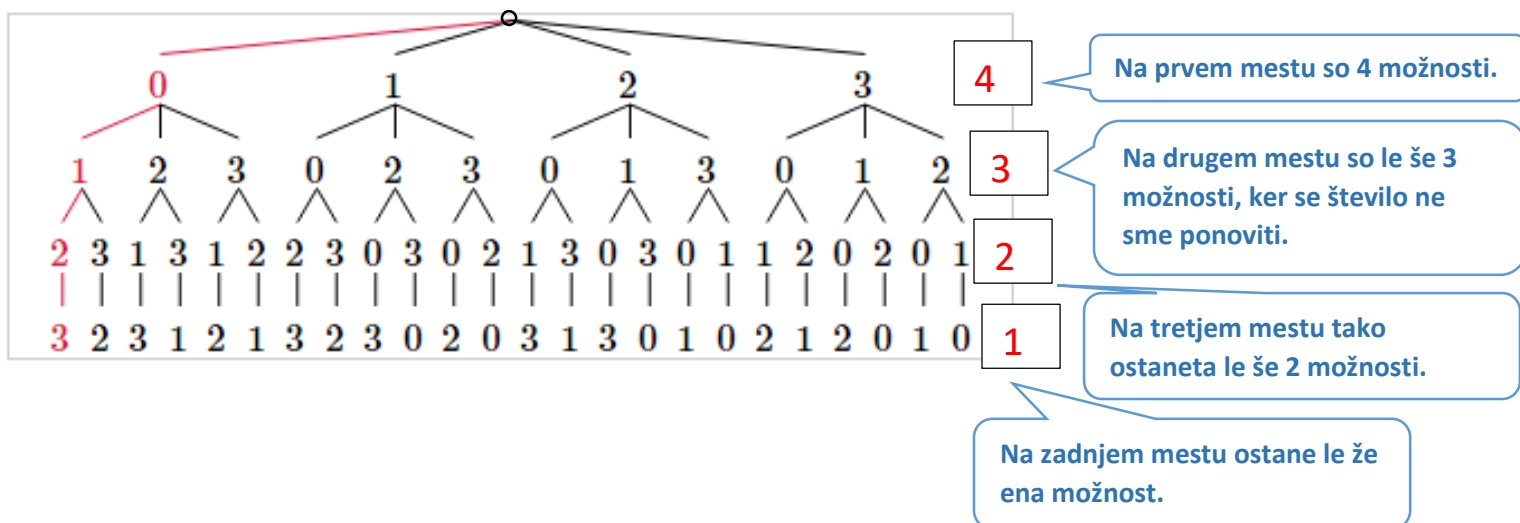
0 1 2 3

1 2 3 0 2 3 0 1 3 0 1 2

2 3 1 3 1 2 2 3 0 3 0 2 1 3 0 3 0 1 1 2 0 2 0 1

3 2 3 1 2 1 3 2 3 0 2 0 3 1 3 0 1 0 2 1 2 0 1 0

4

Na prvem mestu so 4 možnosti.

3

Na drugem mestu so le še 3 možnosti, ker se število ne sme ponoviti.

2

Na tretjem mestu tako ostaneta le še 2 možnosti.

1

Na zadnjem mestu ostane le že ena možnost.